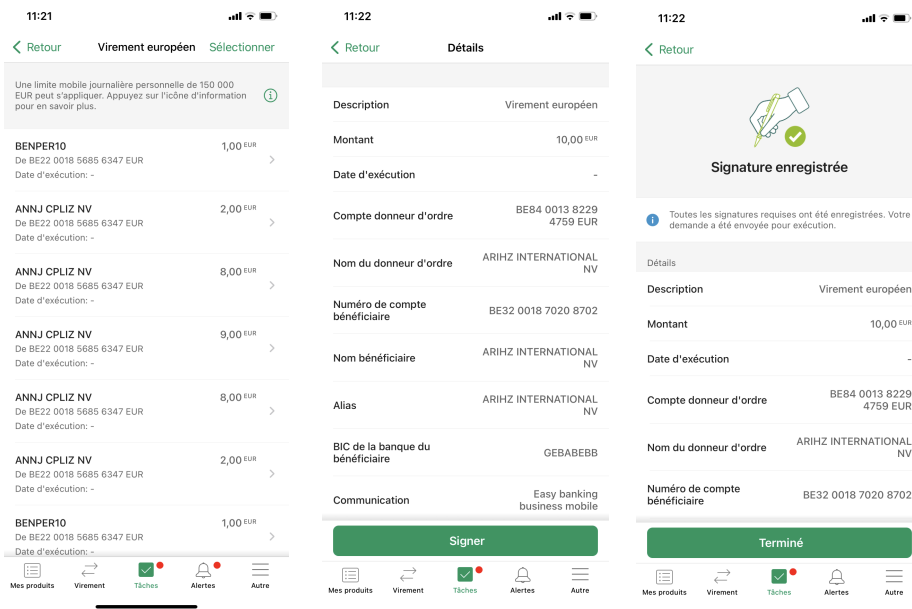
11:21

Retour Virement européen Sélectionner

Une limite mobile journalière personnelle de 150 000 EUR peut s'appliquer. Appuyez sur l'icône d'information pour en savoir plus.

BENPER10 1,00 EUR
De BE22 0018 5685 6347 EUR
Date d'exécution: -

ANNJ CPLIZ NV 2,00 EUR
De BE22 0018 5685 6347 EUR
Date d'exécution: -

ANNJ CPLIZ NV 8,00 EUR
De BE22 0018 5685 6347 EUR
Date d'exécution: -

ANNJ CPLIZ NV 9,00 EUR
De BE22 0018 5685 6347 EUR
Date d'exécution: -

ANNJ CPLIZ NV 8,00 EUR
De BE22 0018 5685 6347 EUR
Date d'exécution: -

ANNJ CPLIZ NV 2,00 EUR
De BE22 0018 5685 6347 EUR
Date d'exécution: -

BENPER10 1,00 EUR
De BE22 0018 5685 6347 EUR
Date d'exécution: -

Mes produits Virement Tâches Alertes Autre

11:22

Retour Détails

| Description | Virement européen |
|---|---|
| Montant | 10,00 EUR |
| Date d'exécution | - |
| Compte donneur d'ordre | BE84 0013 8229 4759 EUR |
| Nom du donneur d'ordre | ARIHZ INTERNATIONAL NV |
| Numéro de compte bénéficiaire | BE32 0018 7020 8702 |
| Nom bénéficiaire | ARIHZ INTERNATIONAL NV |
| Alias | ARIHZ INTERNATIONAL NV |
| BIC de la banque du bénéficiaire | GEBABEBB |
| Communication | Easy banking business mobile |

Signer

Mes produits Virement Tâches Alertes Autre

11:22

Retour

Signature enregistrée

Toutes les signatures requises ont été enregistrées. Votre demande a été envoyée pour exécution.

Détails

| Description | Virement européen |
|---|---|
| Montant | 10,00 EUR |
| Date d'exécution | - |
| Compte donneur d'ordre | BE84 0013 8229 4759 EUR |
| Nom du donneur d'ordre | ARIHZ INTERNATIONAL NV |
| Numéro de compte bénéficiaire | BE32 0018 7020 8702 |

Terminé

Mes produits Virement Tâches Alertes Autre